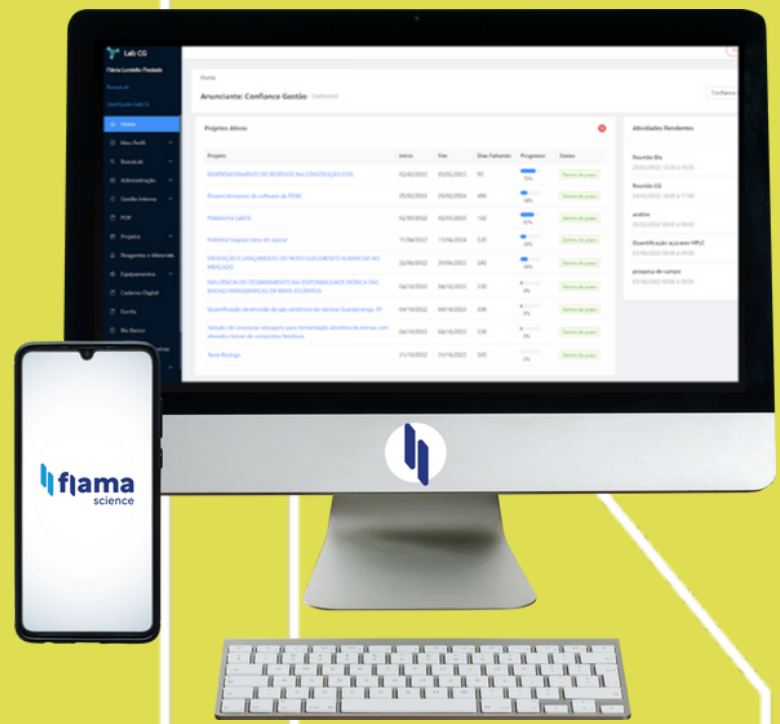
Lab CG
Flávia Lordello Piedade
RossaLab
UserGuide LabCG

Home
Meu Perfil
RossaLab
Administração
Gestão Interna
POP
Projetos
Reagentes e Materiais
Equipamentos
Caderno Digital
Escrita
Bio Banco

Home
Anunciante: Confiance Gestão Dashboard
Confiance

Projetos Ativos

| Projeto | Início | Fim | Dias Faltando | Progresso | Status |
|---|---|---|---|---|---|
| REAPROVEITAMENTO DE RESÍDUOS NA CONSTRUÇÃO CIVIL | 02/02/2022 | 03/02/2023 | 93 | 75% | Dentro do prazo |
| Desenvolvimento de software de PD&I | 25/02/2022 | 29/02/2024 | 480 | 34% | Dentro do prazo |
| Plataforma LabCG | 02/03/2022 | 02/03/2023 | 122 | 67% | Dentro do prazo |
| Hidrólise bagaço cana de açúcar | 11/04/2022 | 11/04/2024 | 520 | 20% | Dentro do prazo |
| PROSPECÇÃO E LANÇAMENTO DO NOVO SURGIMENTO ALIMENTAR NO MERCADO | 22/06/2022 | 20/06/2023 | 242 | 18% | Dentro do prazo |
| INFLUÊNCIA DO DESMATAMENTO NA DISPONIBILIDADE HÍDRICA DAS BACIAS HIDROGRÁFICAS DA MATA ATLÂNTICA | 04/10/2022 | 04/10/2023 | 330 | 0% | Dentro do prazo |
| Quantificação de emissão de gás carbônico da represa Guarapiranga- SP | 04/10/2022 | 04/10/2023 | 330 | 0% | Dentro do prazo |
| Seleção de leveduras selvagens para fermentação alcoólica de dornas com elevados teores de compostos fenólicos | 04/10/2022 | 04/10/2023 | 330 | 0% | Dentro do prazo |
| Teste Rodrigo | 31/10/2022 | 31/10/2023 | 365 | 0% | Dentro do prazo |

Atividades Pendentes
Reunião Bio
23/02/2022 13:00 a 18:00
Reunião CG
24/02/2022 16:00 a 17:00
análise
23/02/2022 08:00 a 09:00
Quantificação açúcares HPLC
01/06/2022 08:00 a 09:00
pesquisa de campo
23/02/2022 08:00 a 09:00

flama
science